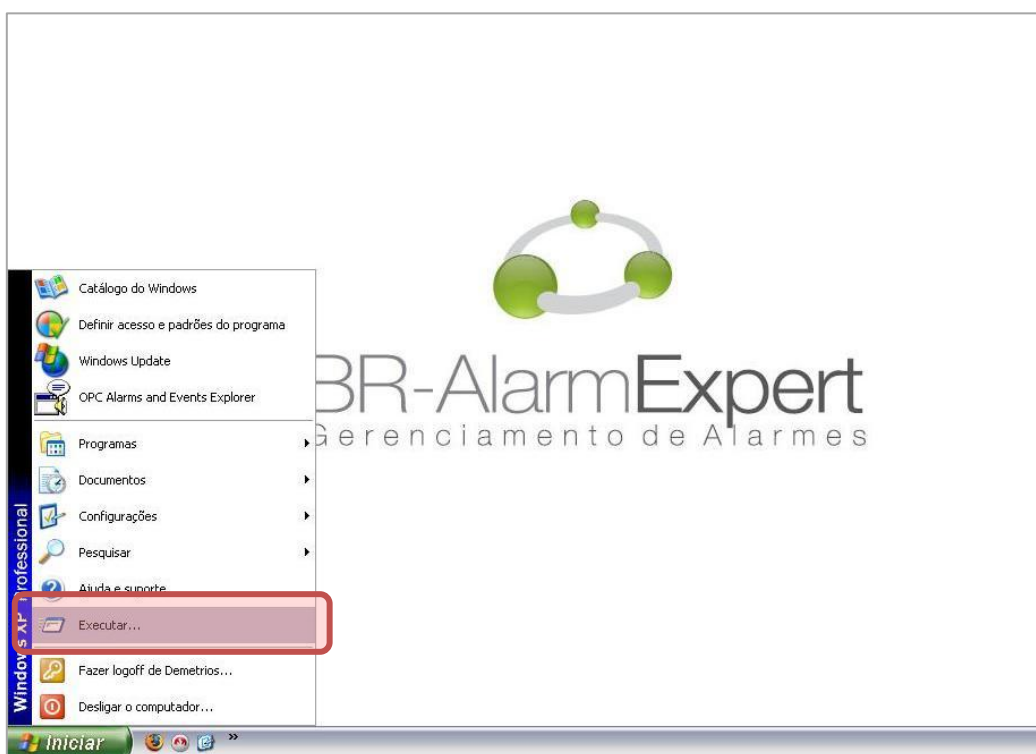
Catálogo do Windows
Definir acesso e padrões do programa
Windows Update
OPC Alarms and Events Explorer
Programas
Documentos
Configurações
Pesquisar
Ajuda e suporte
Executar...
Fazer logoff de Demetrios...
Desligar o computador...

Windows XP Professional

BR-AlarmExpert
Gerenciamento de Alarmes

Iniciar
»